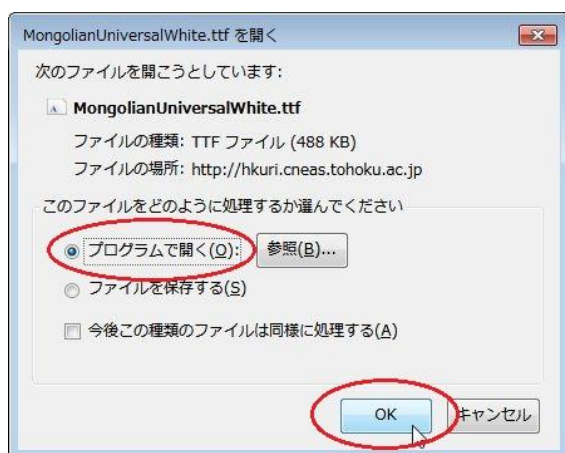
MongolianUniversalWhite.ttf を開く

次のファイルを開こうとしています:

MongolianUniversalWhite.ttf

ファイルの種類: TTF ファイル (488 KB)

ファイルの場所: http://hkuri.cneas.tohoku.ac.jp

このファイルをどのように処理するか選んでください

プログラムで開く(O): 参照(B)...

ファイルを保存する(S)

今後この種類のファイルは同様に処理する(A)

OK キャンセル